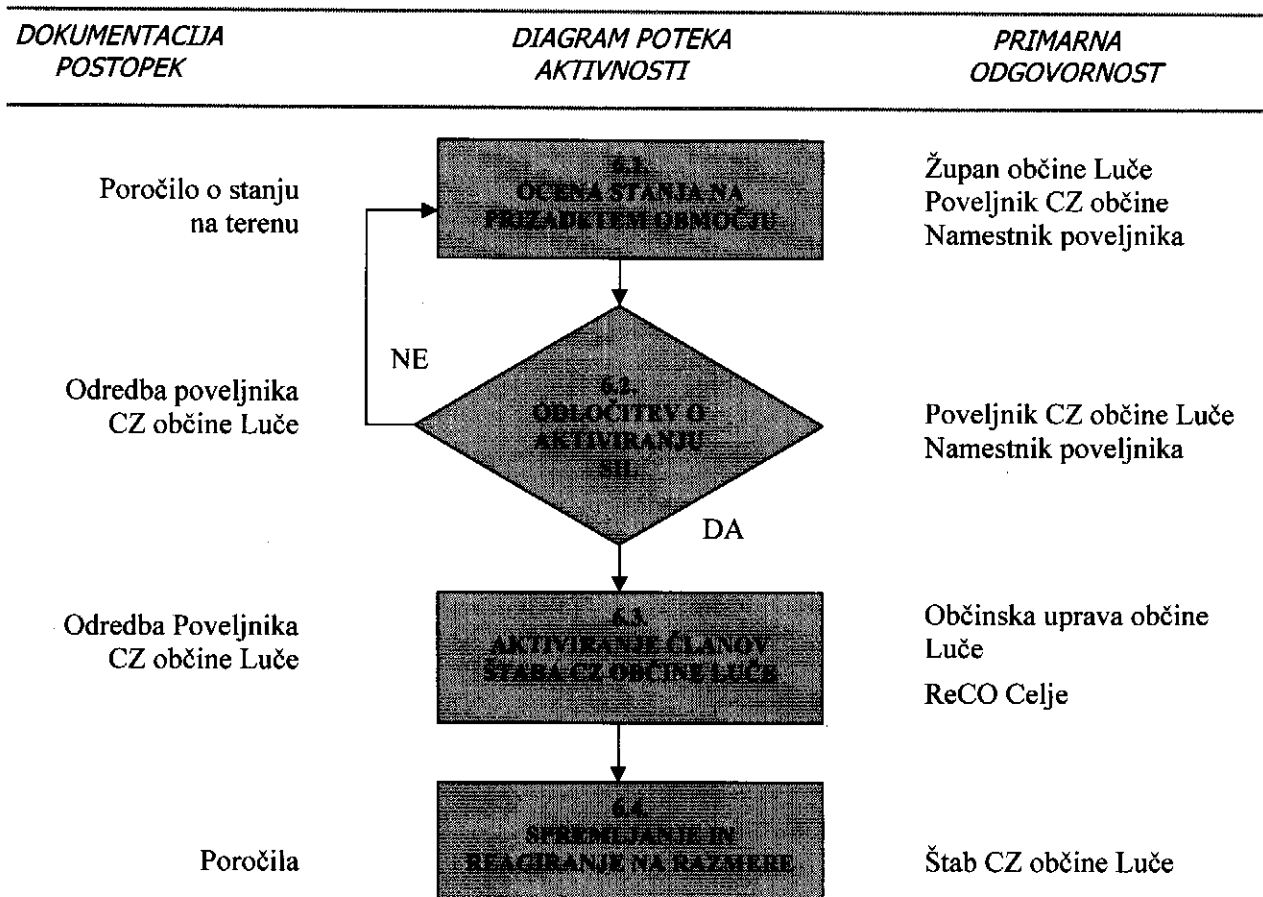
DOKUMENTACIJA POSTOPEK

DIAGRAM POTEKA AKTIVNOSTI

PRIMARNA ODGOVORNOST

Poročilo o stanju na terenu

6.1.
OCENA STANJA NA PRIZADETEM OBMOČJU

Župan občine Luče
Poveljnik CZ občine
Namestnik poveljnika

NE

Odredba poveljnika CZ občine Luče

6.2.
ODLOČITEV O AKTIVIRANJU SIL.

Poveljnik CZ občine Luče
Namestnik poveljnika

DA

Odredba Poveljnika CZ občine Luče

6.3.
AKTIVIRANJE ČLANOV ŠTABA CZ OBČINE LUČE

Občinska uprava občine Luče

ReCO Celje

Poročila

6.4.
SPREMLJANJE IN REAGIRANJE NA RAZMERE

Štab CZ občine Luče